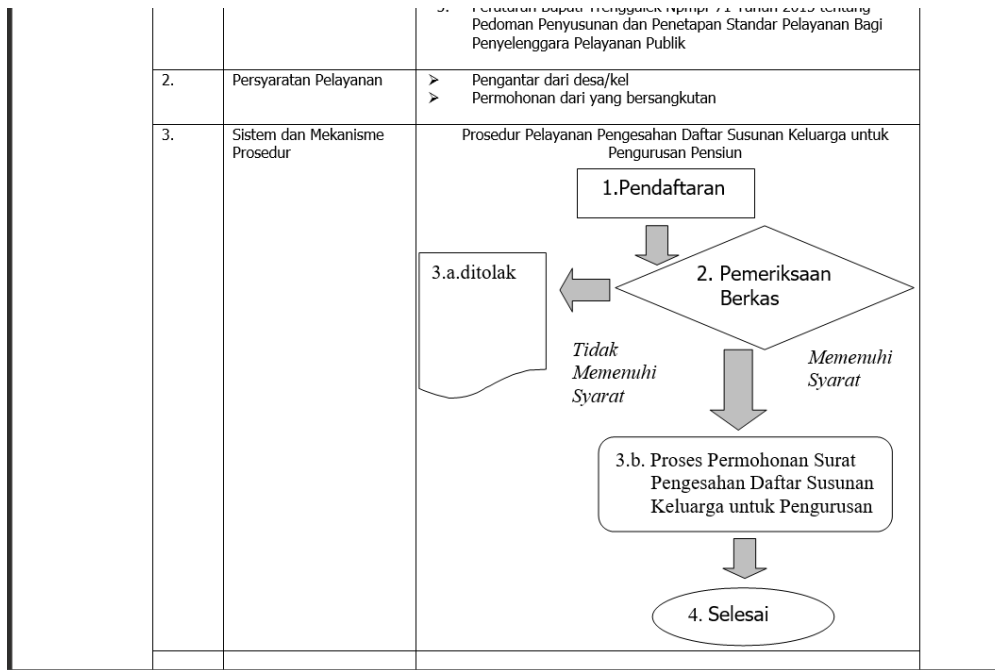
| | | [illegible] Peraturan Bupati Trenggalek Nomor 71 Tahun 2015 tentang Pedoman Penyusunan dan Penetapan Standar Pelayanan Bagi Penyelenggara Pelayanan Publik |
|---|---|---|
| 2. | Persyaratan Pelayanan | ➢ Pengantar dari desa/kel ➢ Permohonan dari yang bersangkutan |
| 3. | Sistem dan Mekanisme Prosedur | Prosedur Pelayanan Pengesahan Daftar Susunan Keluarga untuk Pengurusan Pensiun |

1.Pendaftaran

2. Pemeriksaan Berkas

3.a.ditolak

Tidak Memenuhi Syarat

Memenuhi Syarat

3.b. Proses Permohonan Surat Pengesahan Daftar Susunan Keluarga untuk Pengurusan

4. Selesai